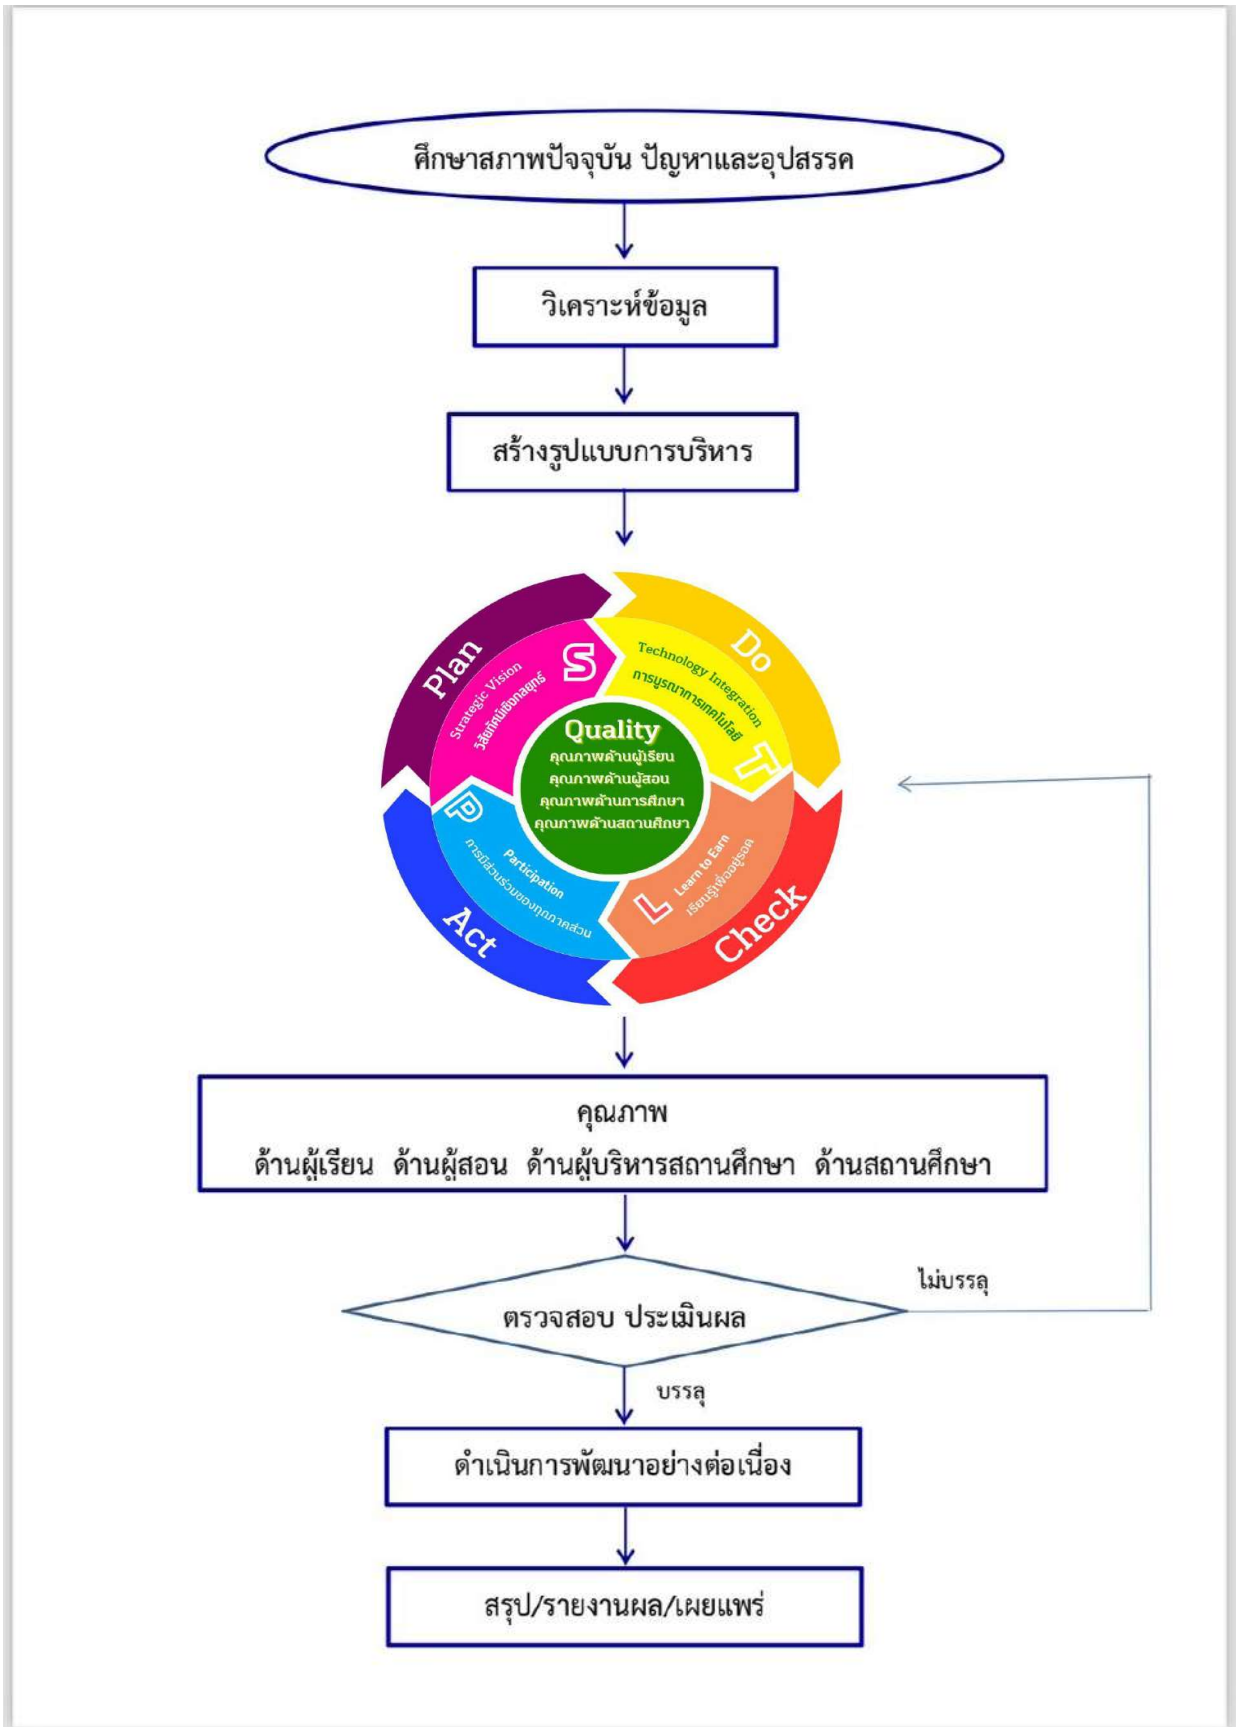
ศึกษาสภาพปัจจุบัน ปัญหาและอุปสรรค

วิเคราะห์ข้อมูล

สร้างรูปแบบการบริหาร

Plan

Do

Check

Act

S

Strategic Vision

วิสัยทัศน์เชิงกลยุทธ์

T

Technology Integration

การบูรณาการเทคโนโลยี

L

Learn to Earn

เรียนรู้เพื่ออยู่รอด

P

Participation

การมีส่วนร่วมของทุกภาคส่วน

Quality

คุณภาพด้านผู้เรียน

คุณภาพด้านผู้สอน

คุณภาพด้านการศึกษา

คุณภาพด้านสถานศึกษา

คุณภาพ

ด้านผู้เรียน ด้านผู้สอน ด้านผู้บริหารสถานศึกษา ด้านสถานศึกษา

ตรวจสอบ ประเมินผล

ไม่บรรลุ

บรรลุ

ดำเนินการพัฒนาอย่างต่อเนื่อง

สรุป/รายงานผล/เผยแพร่